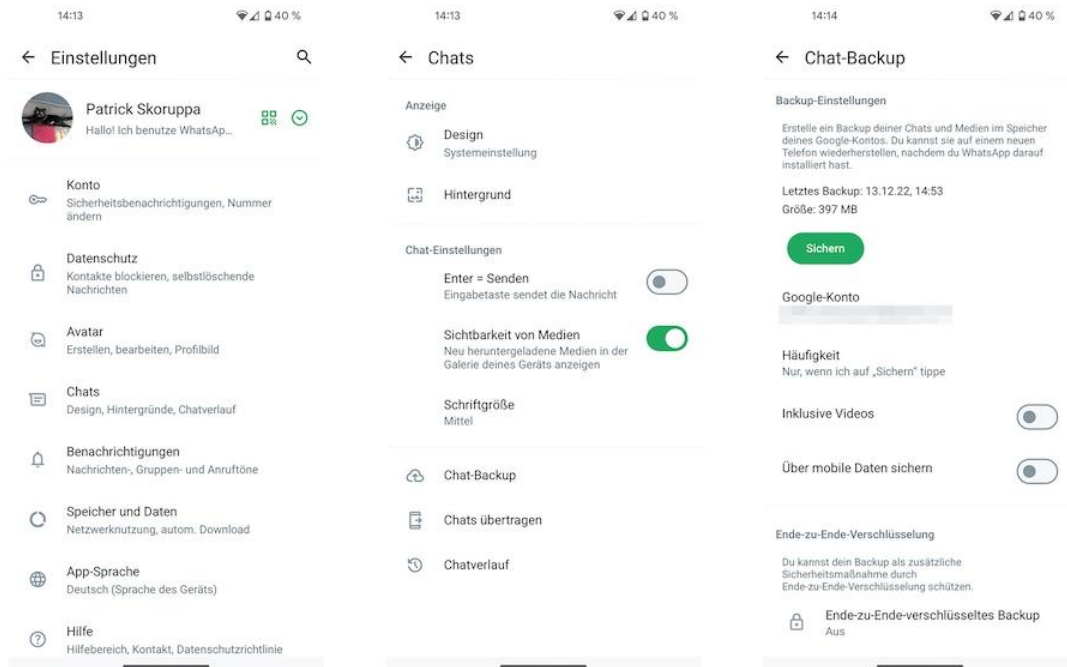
14:13 40 %

← Einstellungen

Patrick Skoruppa
Hallo! Ich benutze WhatsApp...

Konto
Sicherheitsbenachrichtigungen, Nummer ändern

Datenschutz
Kontakte blockieren, selbstlöschende Nachrichten

Avatar
Erstellen, bearbeiten, Profilbild

Chats
Design, Hintergründe, Chatverlauf

Benachrichtigungen
Nachrichten-, Gruppen- und Anruftöne

Speicher und Daten
Netzwerknutzung, autom. Download

App-Sprache
Deutsch (Sprache des Geräts)

Hilfe
Hilfebereich, Kontakt, Datenschutzrichtlinie

14:13 40 %

← Chats

Anzeige

Design
Systemeinstellung

Hintergrund

Chat-Einstellungen

Enter = Senden
Eingabetaste sendet die Nachricht

Sichtbarkeit von Medien
Neu heruntergeladene Medien in der Galerie deines Geräts anzeigen

Schriftgröße
Mittel

Chat-Backup

Chats übertragen

Chatverlauf

14:14 40 %

← Chat-Backup

Backup-Einstellungen

Erstelle ein Backup deiner Chats und Medien im Speicher deines Google-Kontos. Du kannst sie auf einem neuen Telefon wiederherstellen, nachdem du WhatsApp darauf installiert hast.

Letztes Backup: 13.12.22, 14:53
Größe: 397 MB

Sichern

Google-Konto
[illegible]

Häufigkeit
Nur, wenn ich auf „Sichern" tippe

Inklusive Videos

Über mobile Daten sichern

Ende-zu-Ende-Verschlüsselung

Du kannst dein Backup als zusätzliche Sicherheitsmaßnahme durch Ende-zu-Ende-Verschlüsselung schützen.

Ende-zu-Ende-verschlüsseltes Backup
Aus